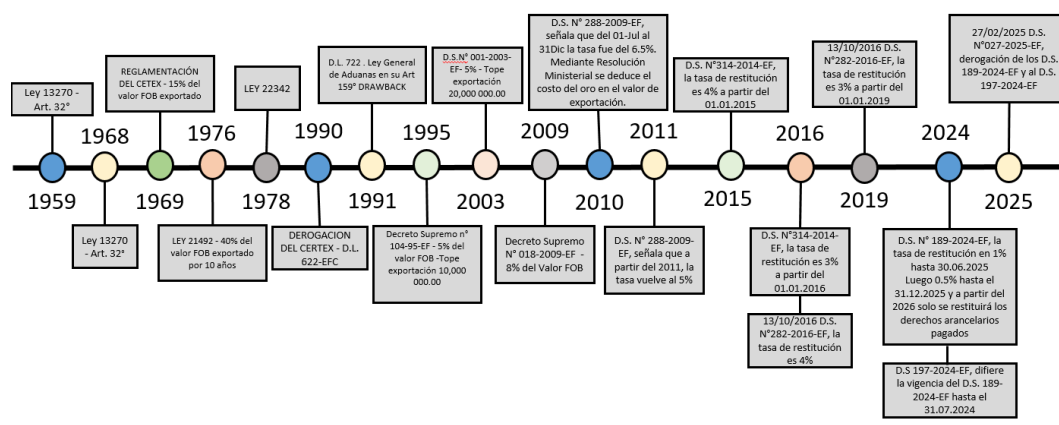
Ley 13270 - Art. 32°

1968

REGLAMENTACIÓN DEL CETEX - 15% del valor FOB exportado

1976

LEY 22342

1990

D.L. 722 . Ley General de Aduanas en su Art 159° DRAWBACK

1995

D.S.N° 001-2003-EF- 5% - Tope exportación 20,000 000.00

D.S. N° 288-2009-EF, señala que del 01-Jul al 31Dic la tasa fue del 6.5%. Mediante Resolución Ministerial se deduce el costo del oro en el valor de exportación.

2009

2011

D.S. N°314-2014-EF, la tasa de restitución es 4% a partir del 01.01.2015

13/10/2016 D.S. N°282-2016-EF, la tasa de restitución es 3% a partir del 01.01.2019

2016

2024

27/02/2025 D.S. N°027-2025-EF, derogación de los D.S. 189-2024-EF y al D.S. 197-2024-EF

1959

Ley 13270 - Art. 32°

1969

LEY 21492 - 40% del valor FOB exportado por 10 años

1978

DEROGACION DEL CERTEX - D.L. 622-EFC

1991

Decreto Supremo n° 104-95-EF - 5% del valor FOB -Tope exportación 10,000 000.00

2003

Decreto Supremo N° 018-2009-EF - 8% del Valor FOB

2010

D.S. N° 288-2009-EF, señala que a partir del 2011, la tasa vuelve al 5%

2015

D.S. N°314-2014-EF, la tasa de restitución es 3% a partir del 01.01.2016

13/10/2016 D.S. N°282-2016-EF, la tasa de restitución es 4%

2019

D.S. N° 189-2024-EF, la tasa de restitución en 1% hasta 30.06.2025 Luego 0.5% hasta el 31.12.2025 y a partir del 2026 solo se restituirá los derechos arancelarios pagados

D.S 197-2024-EF, difiere la vigencia del D.S. 189-2024-EF hasta el 31.07.2024

2025